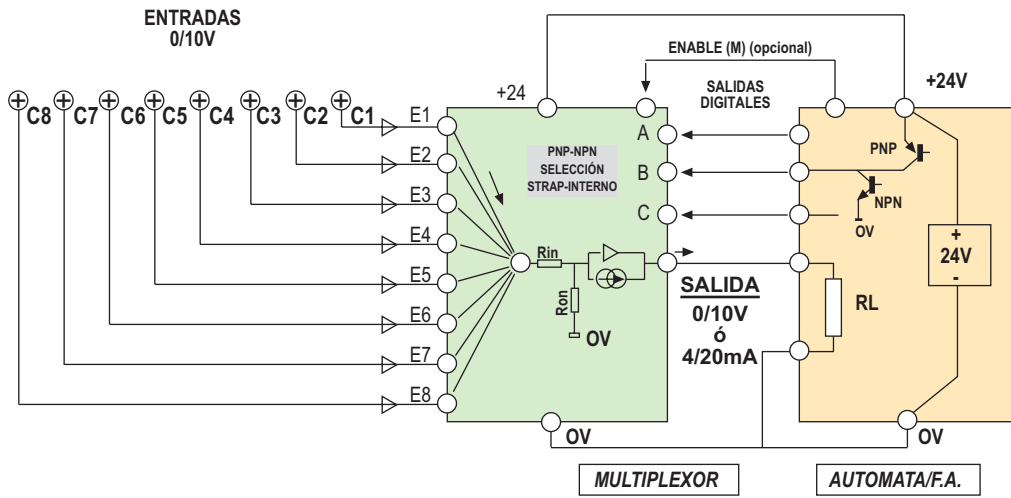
ENTRADAS
0/10V

ENABLE (M) (opcional)

+24

SALIDAS
DIGITALES

+24V

C8 C7 C6 C5 C4 C3 C2 C1

E1
E2
E3
E4
E5
E6
E7
E8

PNP-NPN
SELECCIÓN
STRAP-INTERNO

A
B
C

PNP
NPN
OV

Rin
Ron
OV

SALIDA
0/10V
ó
4/20mA

RL

+
24V
-

OV
OV

MULTIPLEXOR
AUTOMATA/F.A.